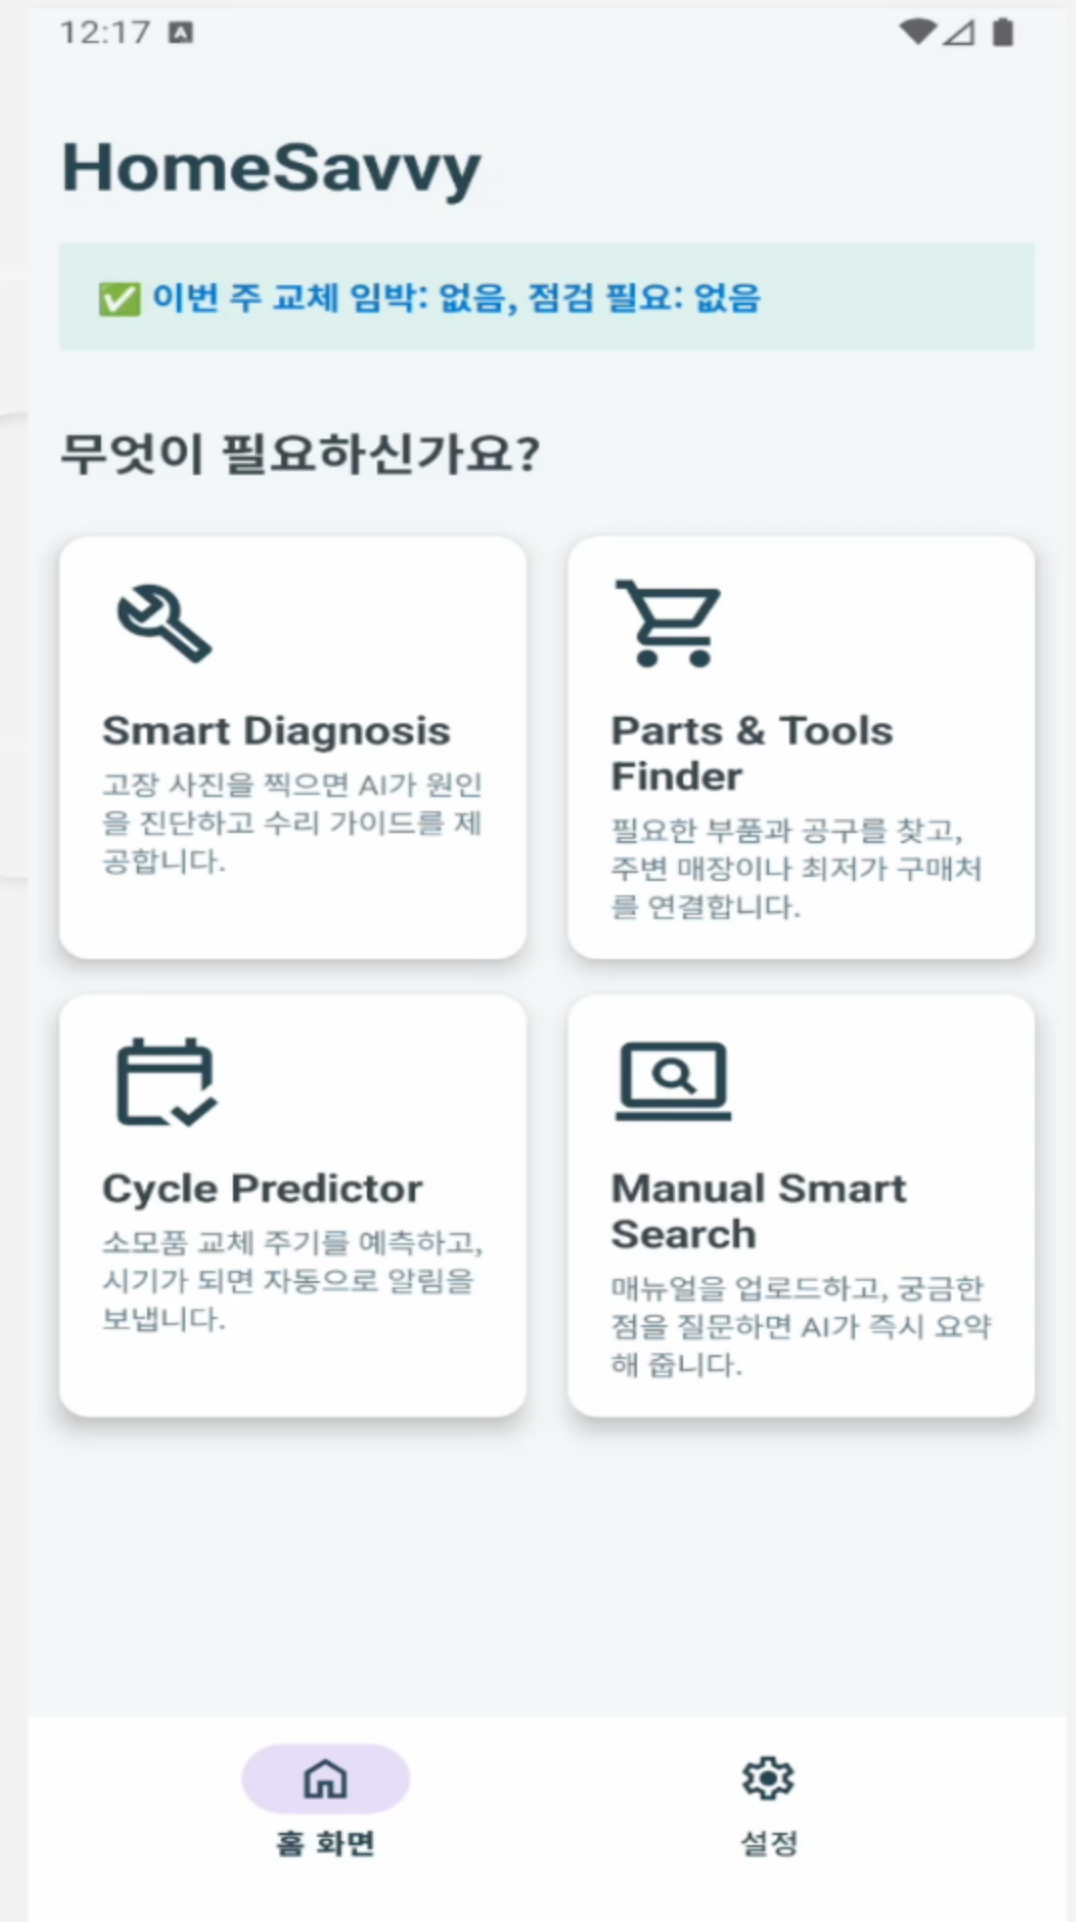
12:17

HomeSavvy

✅ 이번 주 교체 임박: 없음, 점검 필요: 없음

무엇이 필요하신가요?

Smart Diagnosis
고장 사진을 찍으면 AI가 원인을 진단하고 수리 가이드를 제공합니다.

Parts & Tools Finder
필요한 부품과 공구를 찾고, 주변 매장이나 최저가 구매처를 연결합니다.

Cycle Predictor
소모품 교체 주기를 예측하고, 시기가 되면 자동으로 알림을 보냅니다.

Manual Smart Search
매뉴얼을 업로드하고, 궁금한 점을 질문하면 AI가 즉시 요약해 줍니다.

홈 화면
설정